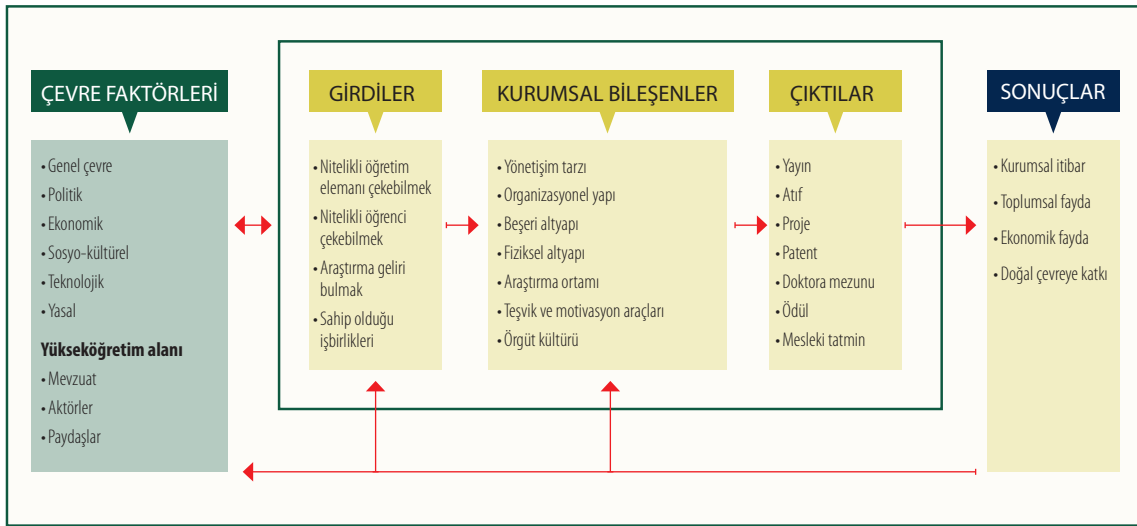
ÇEVRE FAKTÖRLERİ

• Genel çevre
• Politik
• Ekonomik
• Sosyo-kültürel
• Teknolojik
• Yasal

Yükseköğretim alanı
• Mevzuat
• Aktörler
• Paydaşlar

GİRDİLER

• Nitelikli öğretim elemanı çekebilmek
• Nitelikli öğrenci çekebilmek
• Araştırma geliri bulmak
• Sahip olduğu işbirlikleri

KURUMSAL BİLEŞENLER

• Yönetişim tarzı
• Organizasyonel yapı
• Beşeri altyapı
• Fiziksel altyapı
• Araştırma ortamı
• Teşvik ve motivasyon araçları
• Örgüt kültürü

ÇIKTILAR

• Yayın
• Atıf
• Proje
• Patent
• Doktora mezunu
• Ödül
• Mesleki tatmin

SONUÇLAR

• Kurumsal itibar
• Toplumsal fayda
• Ekonomik fayda
• Doğal çevreye katkı